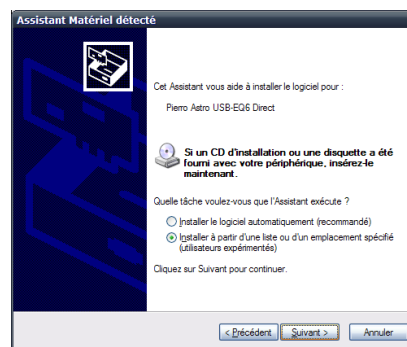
Assistant Matériel détecté

Cet Assistant vous aide à installer le logiciel pour :

Pierro Astro USB-EQ6 Direct

Si un CD d'installation ou une disquette a été fourni avec votre périphérique, insérez-le maintenant.

Quelle tâche voulez-vous que l'Assistant exécute ?

Installer le logiciel automatiquement (recommandé)

Installer à partir d'une liste ou d'un emplacement spécifié (utilisateurs expérimentés)

Cliquez sur Suivant pour continuer.

< Précédent
Suivant >
Annuler